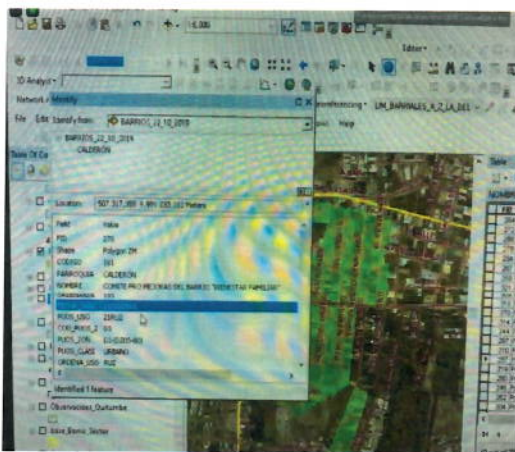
1:5.000

Editor

3D Analyst

Network

Identify

File Edit

Identify from: BARRIOS_22_10_2019

BARRIOS_22_10_2019

CALDERON

Georeferencing

LIM_BARRIALES_A_Z_LA_DEL

Help

Table Of Co

Location: 507 317,069 9 989 335,152 Meters

Field Value

FID 275

Shape Polygon ZM

CODIGO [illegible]

PARROQUIA CALDERON

NOMBRE COMITE PRO MEJORAS DEL BARRIO "BIENESTAR FAMILIAR"

ORDENANZA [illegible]

PUOS_USO ZEPLG

COD_PUOS_Z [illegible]

PUOS_ZON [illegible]

PUOS_CLASI URBANO

ORDENA_USO PUZ

Identified 1 feature

Observaciones_Quitumbe

base_Barrio_Sector

Table

NOMB